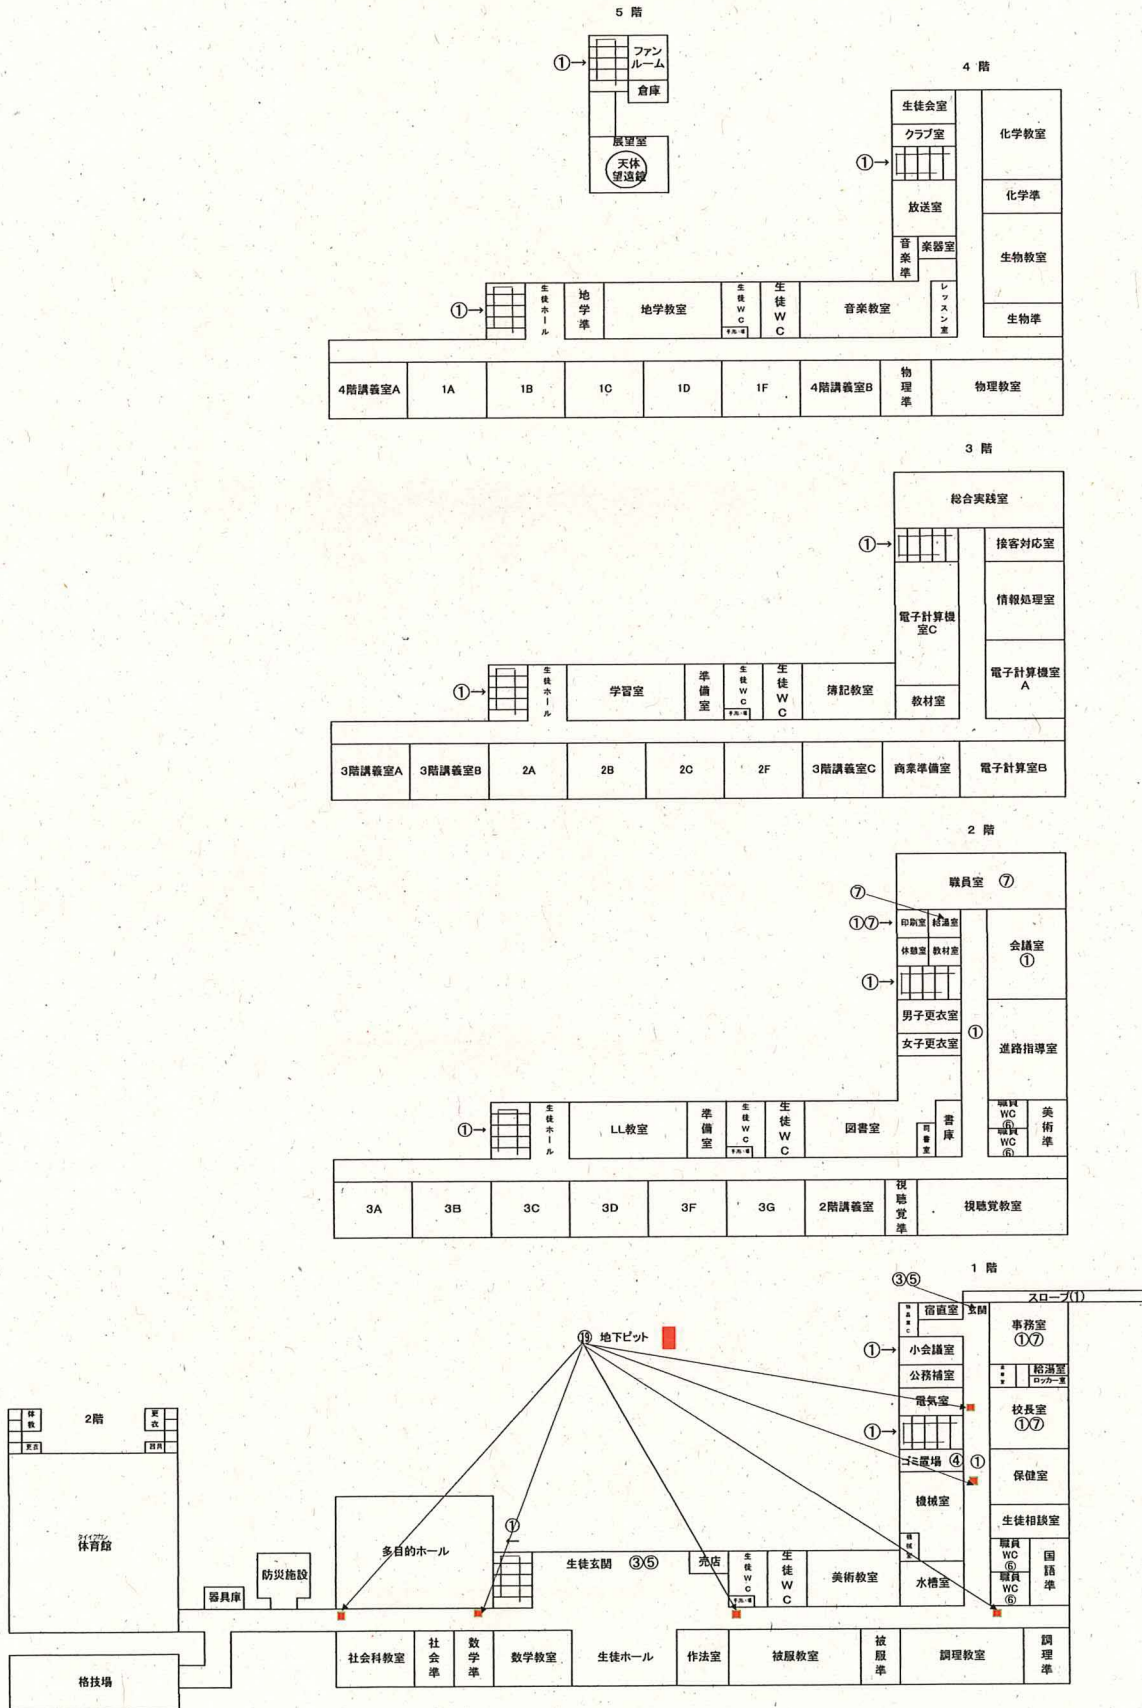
5 階

①→
ファンルーム
倉庫
展望室
天体望遠鏡

4 階

生徒会室
クラブ室
①→
化学教室
放送室
化学準
音楽準
楽器室
生物教室
①→
生徒ホール
地学準
地学教室
生徒WC
生徒WC
音楽教室
レッスン室
生物準

| 4階講義室A | 1A | 1B | 1C | 1D | 1F | 4階講義室B | 物理準 | 物理教室 |
|---|---|---|---|---|---|---|---|---|

3 階

総合実践室
①→
接客対応室
情報処理室
電子計算機室C
電子計算機室A
①→
生徒ホール
学習室
準備室
生徒WC
生徒WC
簿記教室
教材室

| 3階講義室A | 3階講義室B | 2A | 2B | 2C | 2F | 3階講義室C | 商業準備室 | 電子計算室B |
|---|---|---|---|---|---|---|---|---|

2 階

職員室 ⑦
⑦
①⑦→
印刷室
給湯室
休憩室
教材室
会議室 ①
①→
男子更衣室
女子更衣室
①
進路指導室
①→
生徒ホール
LL教室
準備室
生徒WC
生徒WC
図書室
司書室
書庫
職員WC ⑥
職員WC ⑥
美術準

| 3A | 3B | 3C | 3D | 3F | 3G | 2階講義室 | 視聴覚準 | 視聴覚教室 |
|---|---|---|---|---|---|---|---|---|

1 階

③⑤
宿直室
玄関
スロープ①
事務室 ①⑦
⑬ 地下ピット
①→
小会議室
公務補室
給湯室
ロッカー室
電気室
校長室 ①⑦
①→
ゴミ置場 ④ ①
保健室
機械室
生徒相談室
体教
2階
更衣
更衣
更衣
体育館
①
多目的ホール
生徒玄関 ③⑤
売店
生徒WC
生徒WC
美術教室
水槽室
職員WC ⑥
職員WC ⑥
国語準
防災施設
器具庫
格技場
社会科教室
社会準
数学準
数学教室
生徒ホール
作法室
被服教室
被服準
調理教室
調理準